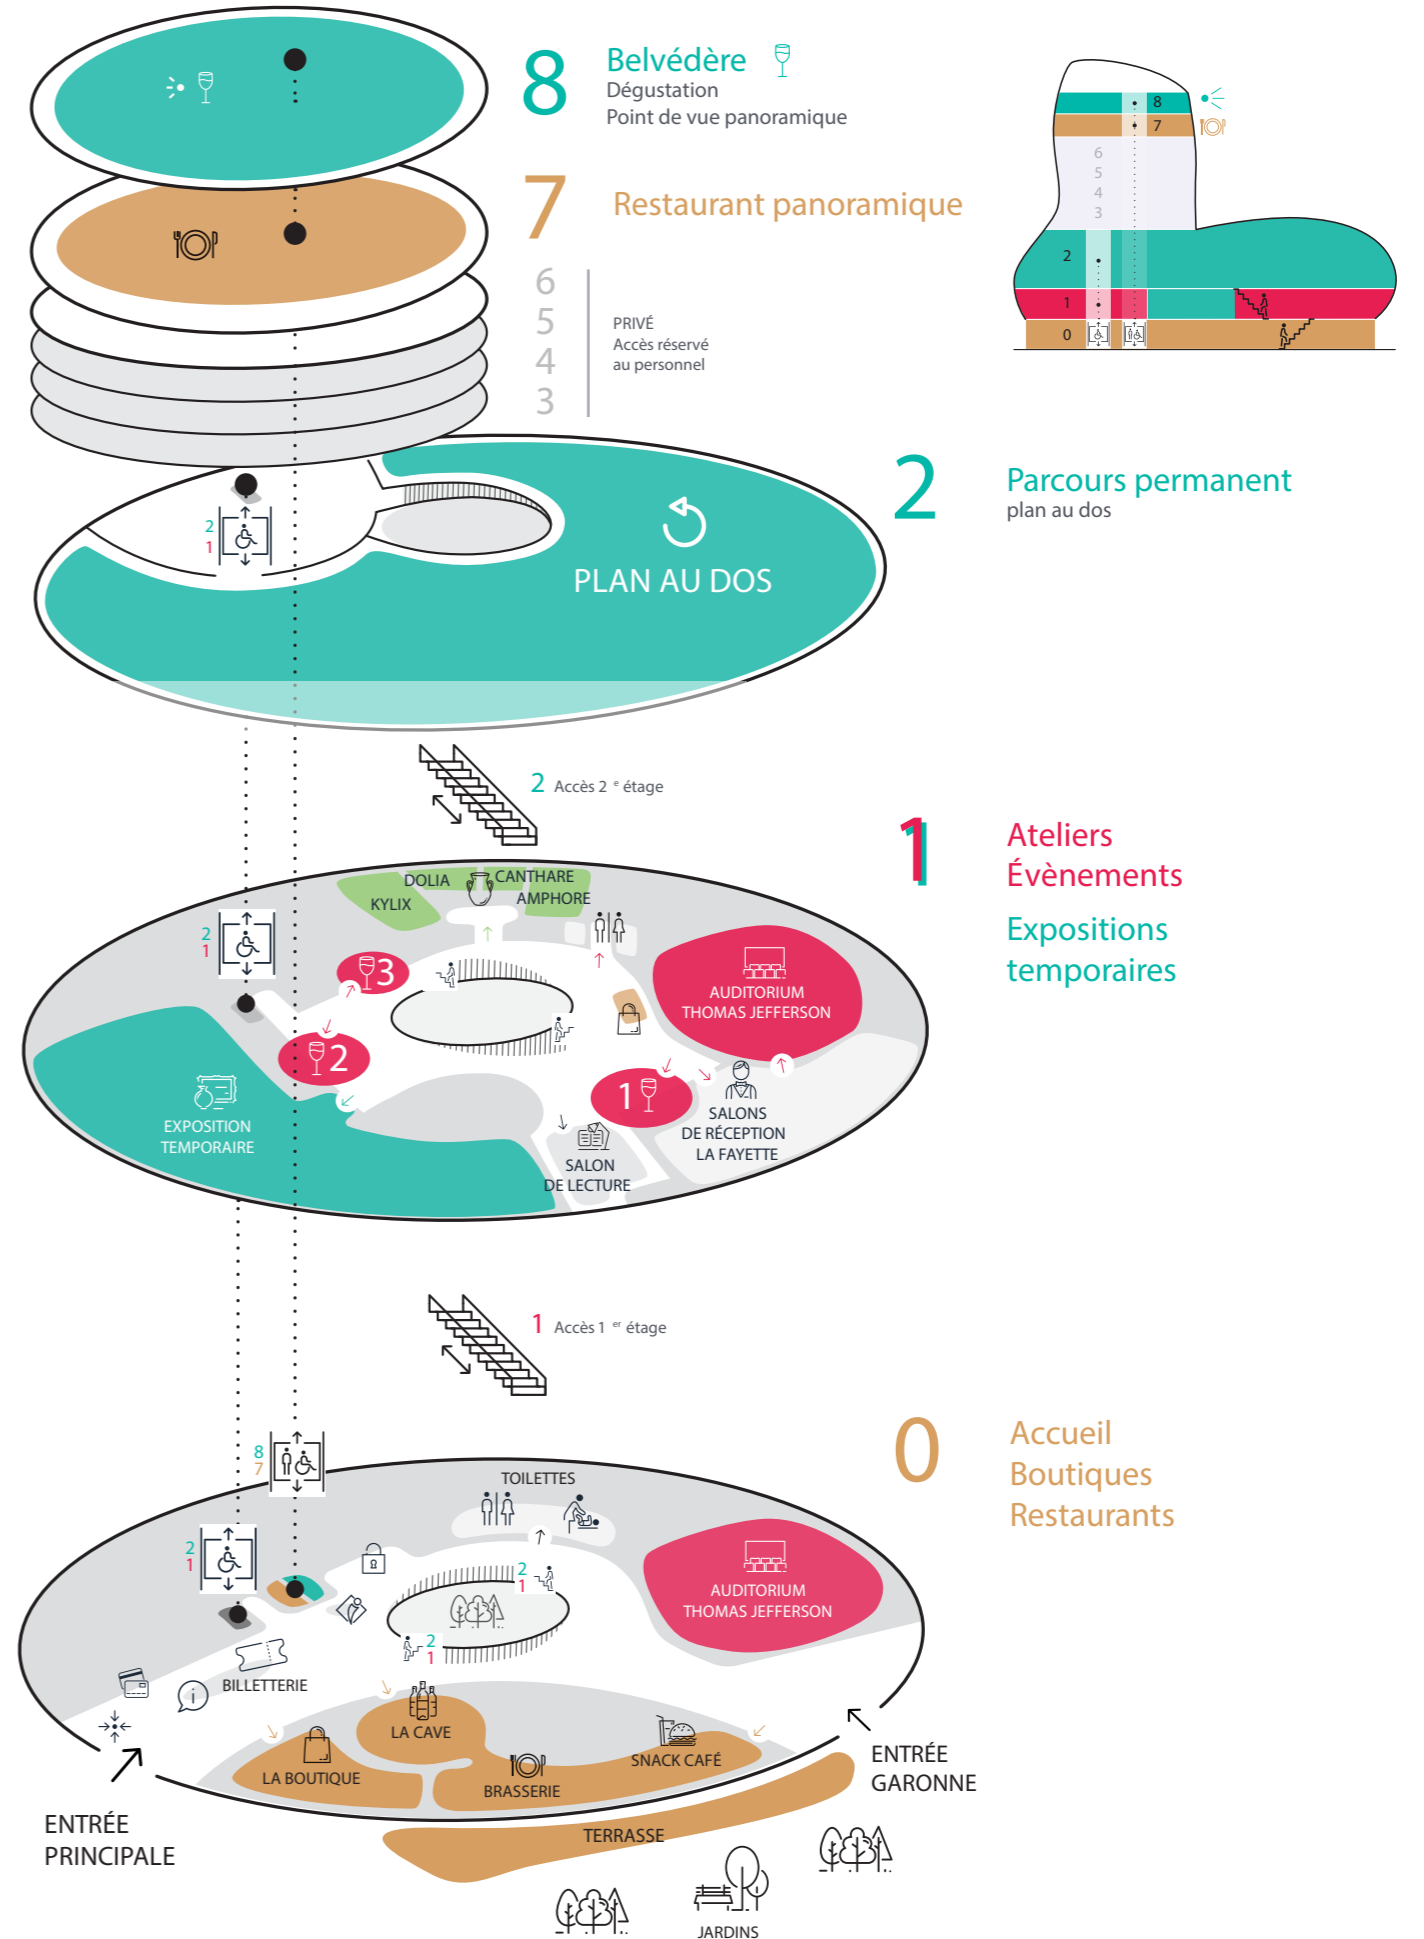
8 Belvédère
Dégustation
Point de vue panoramique

7 Restaurant panoramique

6
5
4
3

PRIVÉ
Accès réservé au personnel

8
7
6
5
4
3
2
1
0

2
1

PLAN AU DOS

2 Parcours permanent
plan au dos

2 Accès 2 e étage

1 Ateliers
Évènements
Expositions temporaires

DOLIA
CANTHARE
KYLIX
AMPHORE
2
1
3
2
1
AUDITORIUM THOMAS JEFFERSON
EXPOSITION TEMPORAIRE
SALONS DE RÉCEPTION LA FAYETTE
SALON DE LECTURE

1 Accès 1 er étage

0 Accueil
Boutiques
Restaurants

8
7
2
1
TOILETTES
2
1
2
1
AUDITORIUM THOMAS JEFFERSON
BILLETTERIE
LA CAVE
LA BOUTIQUE
BRASSERIE
SNACK CAFÉ
TERRASSE
ENTRÉE PRINCIPALE
ENTRÉE GARONNE
JARDINS